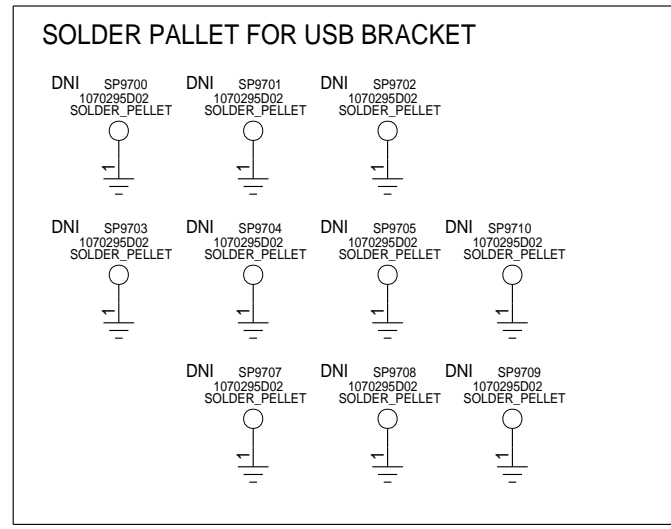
SOLDER PALLET FOR USB BRACKET

DNI SP9700 1070295D02 SOLDER_PELLET
1

DNI SP9701 1070295D02 SOLDER_PELLET
1

DNI SP9702 1070295D02 SOLDER_PELLET
1

DNI SP9703 1070295D02 SOLDER_PELLET
1

DNI SP9704 1070295D02 SOLDER_PELLET
1

DNI SP9705 1070295D02 SOLDER_PELLET
1

DNI SP9710 1070295D02 SOLDER_PELLET
1

DNI SP9707 1070295D02 SOLDER_PELLET
1

DNI SP9708 1070295D02 SOLDER_PELLET
1

DNI SP9709 1070295D02 SOLDER_PELLET
1